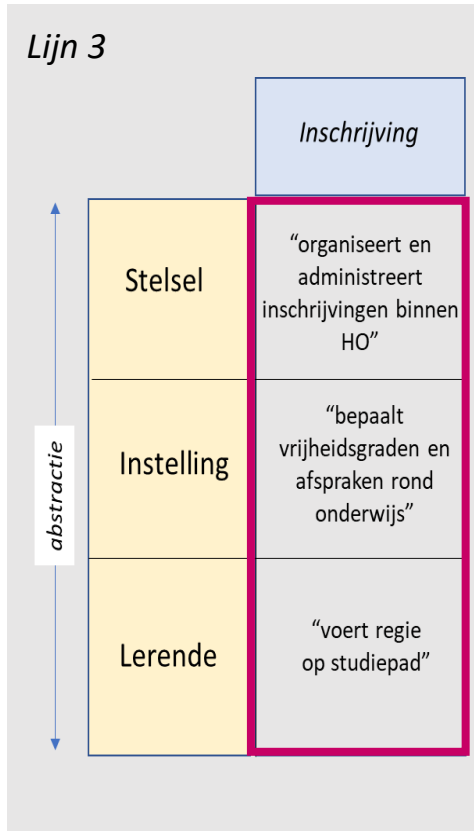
Lijn 3

Inschrijving

abstractie

| | |
|---|---|
| Stelsel | “organiseert en administreert inschrijvingen binnen HO” |
| Instelling | “bepaalt vrijheidsgraden en afspraken rond onderwijs” |
| Lerende | “voert regie op studiepad” |